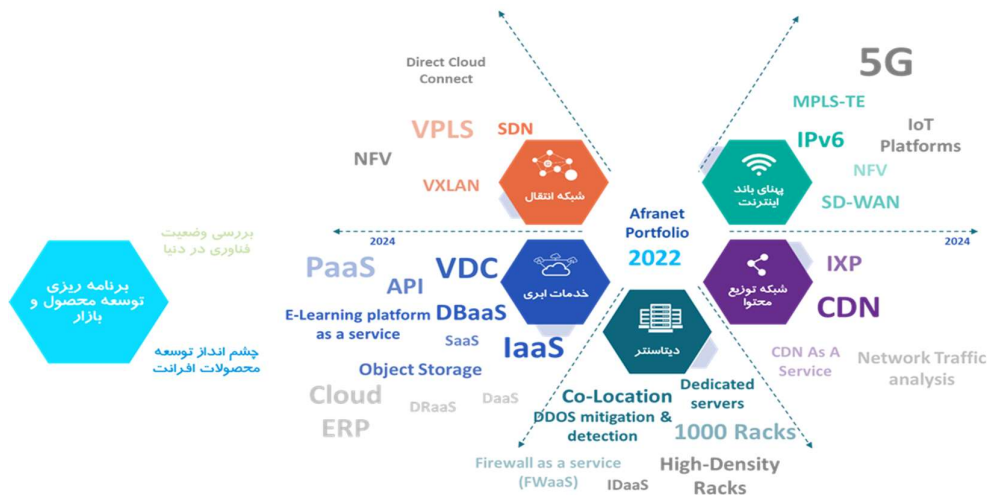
برنامه ریزی توسعه محصول و بازار

بررسی وضعیت فناوری در دنیا

چشم انداز توسعه محصولات افرانت

Direct Cloud Connect

VPLS
SDN
NFV
VXLAN

شبکه انتقال

5G
MPLS-TE
IPv6
IoT Platforms
NFV
SD-WAN

پهنای باند اینترنت

2024

Afranet Portfolio 2022

2024

PaaS
API
VDC
E-Learning platform as a service
DBaaS
SaaS
IaaS
Object Storage
Cloud ERP
DRaaS
DaaS

خدمات ابری

شبکه توزیع محتوا

IXP
CDN
CDN As A Service
Network Traffic analysis

دیتاسنتر

Co-Location
Dedicated servers
DDOS mitigation & detection
1000 Racks
Firewall as a service (FWaaS)
IDaaS
High-Density Racks